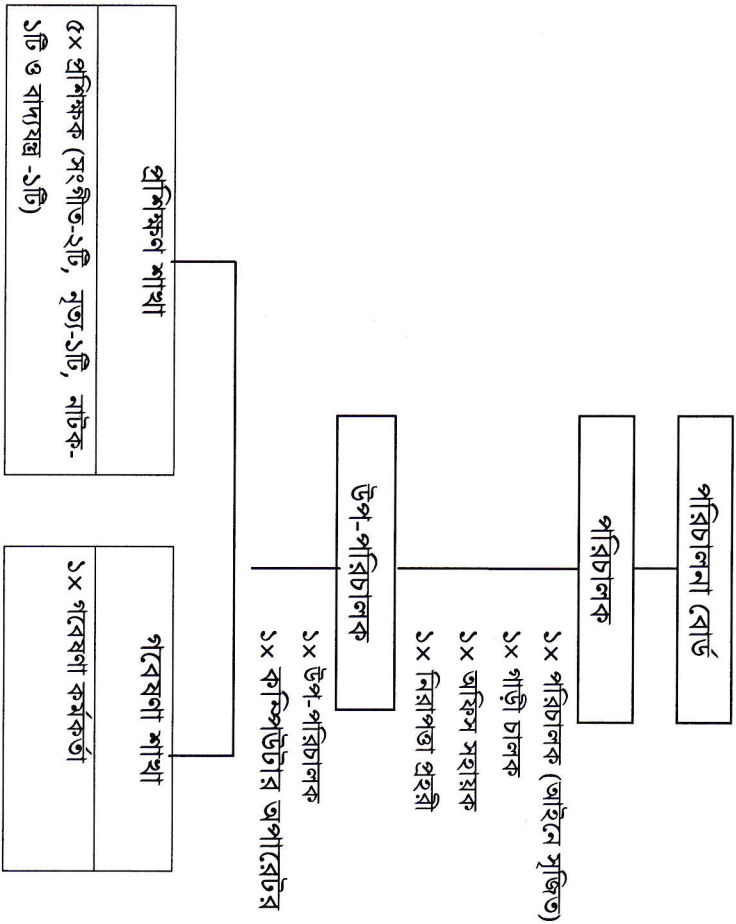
পরিচালনা বোর্ড

পরিচালক

১× পরিচালক (আইনে সৃজিত)
১× গাড়ী চালক
১× অফিস সহায়ক
১× নিরাপত্তা প্রহরী

উপ-পরিচালক

১× উপ-পরিচালক
১× কম্পিউটার অপারেটর

গবেষণা শাখা

১× গবেষণা কর্মকর্তা

প্রশিক্ষণ শাখা

৫× প্রশিক্ষক (সংগীত-১টি, নৃত্য-১টি, নাটক-১টি ও বাদ্যযন্ত্র -১টি)